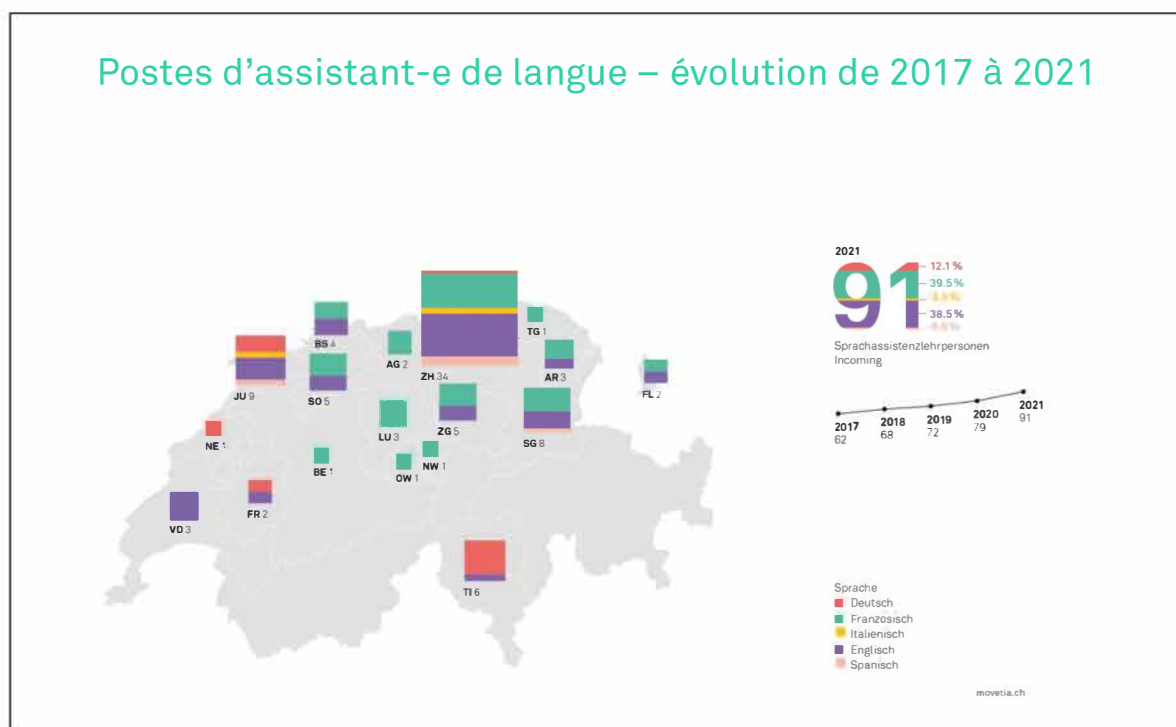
Postes d’assistant-e de langue – évolution de 2017 à 2021

BS 4
AG 2
ZH 34
TG 1
AR 3
JU 9
SO 5
FL 2
NE 1
LU 3
ZG 5
SG 8
BE 1
NW 1
OW 1
FR 2
VD 3
TI 6

2021
91
12.1 %
39.5 %
3.3 %
38.5 %
6.6 %
Sprachassistenzlehrpersonen Incoming

2017 62
2018 68
2019 72
2020 79
2021 91

Sprache
Deutsch
Französisch
Italienisch
Englisch
Spanisch

movetia.ch